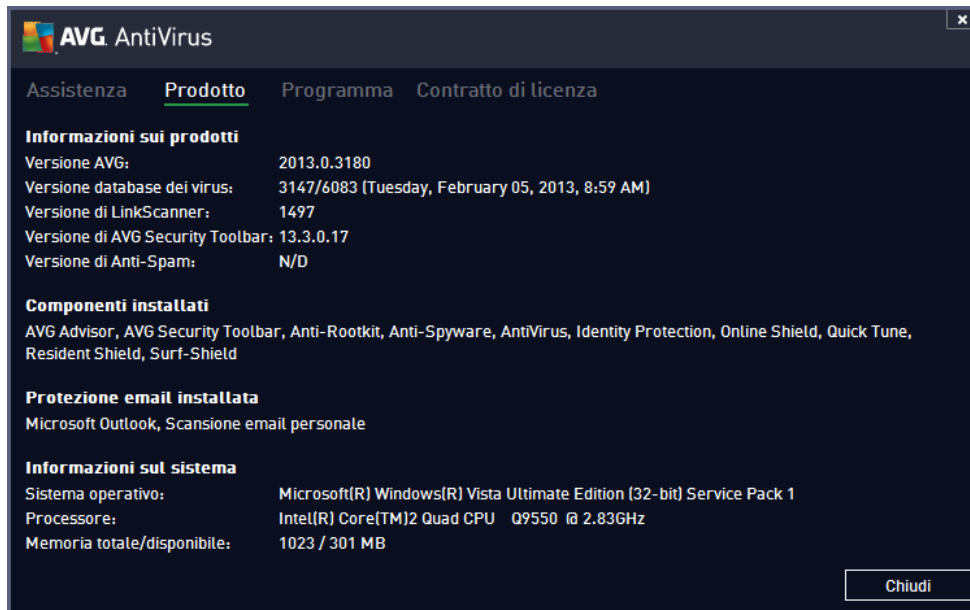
AVG. AntiVirus

×

Assistenza Prodotto Programma Contratto di licenza

Informazioni sui prodotti
Versione AVG: 2013.0.3180
Versione database dei virus: 3147/6083 (Tuesday, February 05, 2013, 8:59 AM)
Versione di LinkScanner: 1497
Versione di AVG Security Toolbar: 13.3.0.17
Versione di Anti-Spam: N/D

Componenti installati
AVG Advisor, AVG Security Toolbar, Anti-Rootkit, Anti-Spyware, AntiVirus, Identity Protection, Online Shield, Quick Tune, Resident Shield, Surf-Shield

Protezione email installata
Microsoft Outlook, Scansione email personale

Informazioni sul sistema
Sistema operativo: Microsoft(R) Windows(R) Vista Ultimate Edition (32-bit) Service Pack 1
Processore: Intel(R) Core(TM)2 Quad CPU Q9550 @ 2.83GHz
Memoria totale/disponibile: 1023 / 301 MB

Chiudi